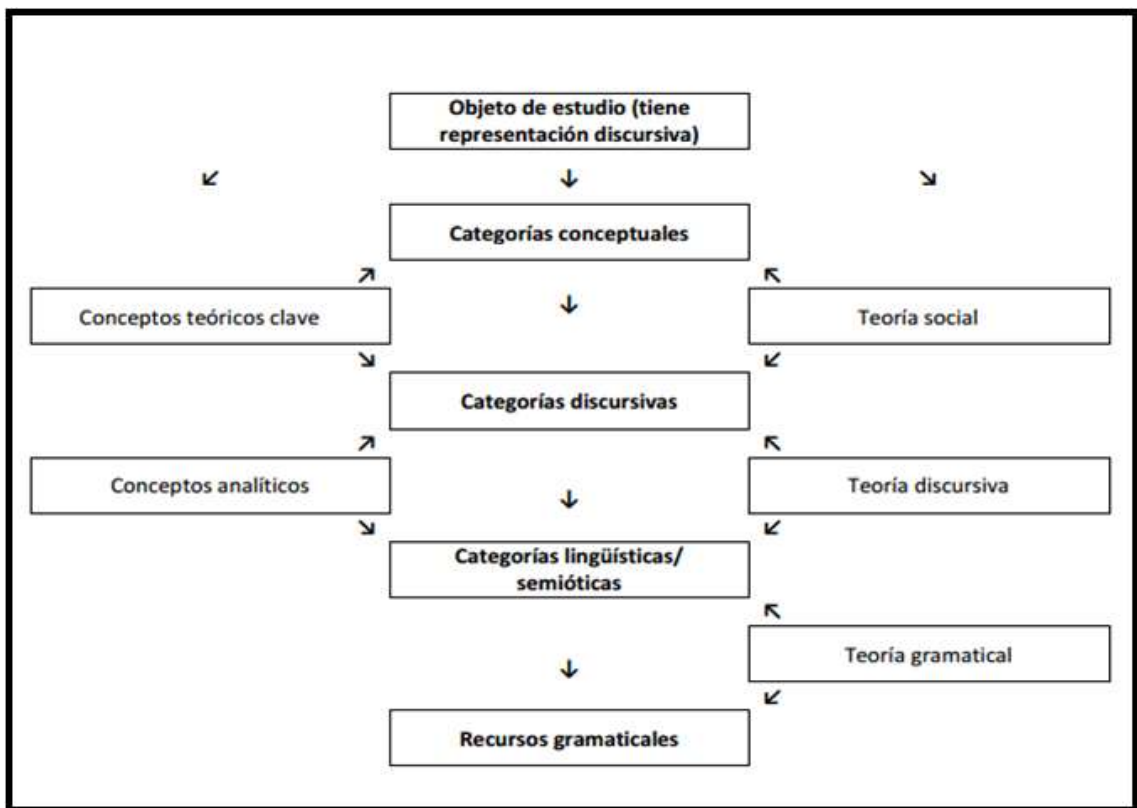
Objeto de estudio (tiene representación discursiva)

Categorias conceptuales

Conceptos teóricos clave

Teoría social

Categorías discursivas

Conceptos analíticos

Teoría discursiva

Categorías lingüísticas/ semióticas

Teoría gramatical

Recursos gramaticales